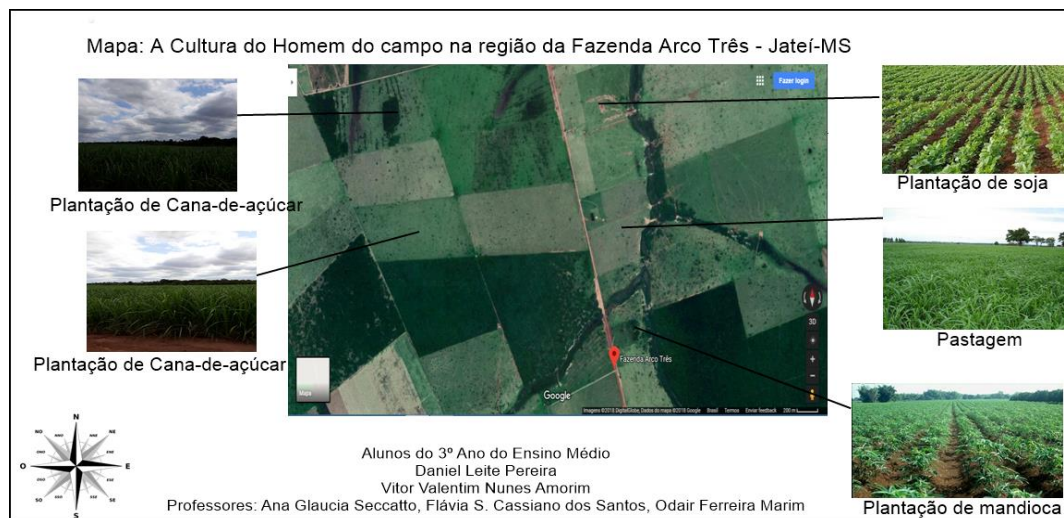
Mapa: A Cultura do Homem do campo na região da Fazenda Arco Três - Jateí-MS

Plantação de Cana-de-açúcar

Plantação de Cana-de-açúcar

Fazer login

3D

Fazenda Arco Três

Google

Mapa

Imagens ©2018 DigitalGlobe, Dados do mapa ©2018 Google Brasil Termos Enviar feedback 200 m

Plantação de soja

Pastagem

Plantação de mandioca

N
NE
E
SE
S
SO
O
NO

Alunos do 3º Ano do Ensino Médio
Daniel Leite Pereira
Vitor Valentim Nunes Amorim
Professores: Ana Glaucia Seccatto, Flávia S. Cassiano dos Santos, Odair Ferreira Marim